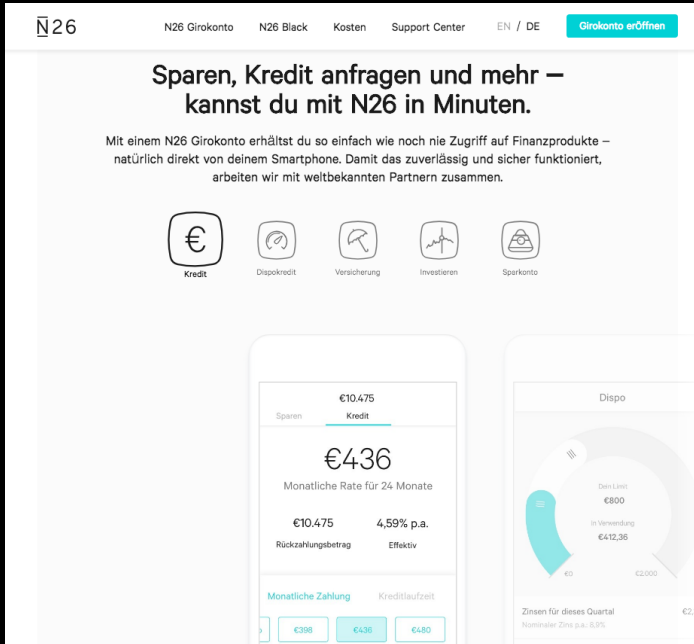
N26

N26 Girokonto N26 Black Kosten Support Center EN / DE Girokonto eröffnen

Sparen, Kredit anfragen und mehr — kannst du mit N26 in Minuten.

Mit einem N26 Girokonto erhältst du so einfach wie noch nie Zugriff auf Finanzprodukte – natürlich direkt von deinem Smartphone. Damit das zuverlässig und sicher funktioniert, arbeiten wir mit weltbekannten Partnern zusammen.

€ Kredit
Dispokredit
Versicherung
Investieren
Sparkonto

€10.475
Sparen Kredit

€436
Monatliche Rate für 24 Monate

€10.475
Rückzahlungsbetrag

4,59% p.a.
Effektiv

Monatliche Zahlung Kreditlaufzeit

€398 €436 €480

Dispo

Dein Limit
€800
In Verwendung
€412,36
€0 €2.000

Zinsen für dieses Quartal €2,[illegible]
Nominaler Zins p.a. 8,9%